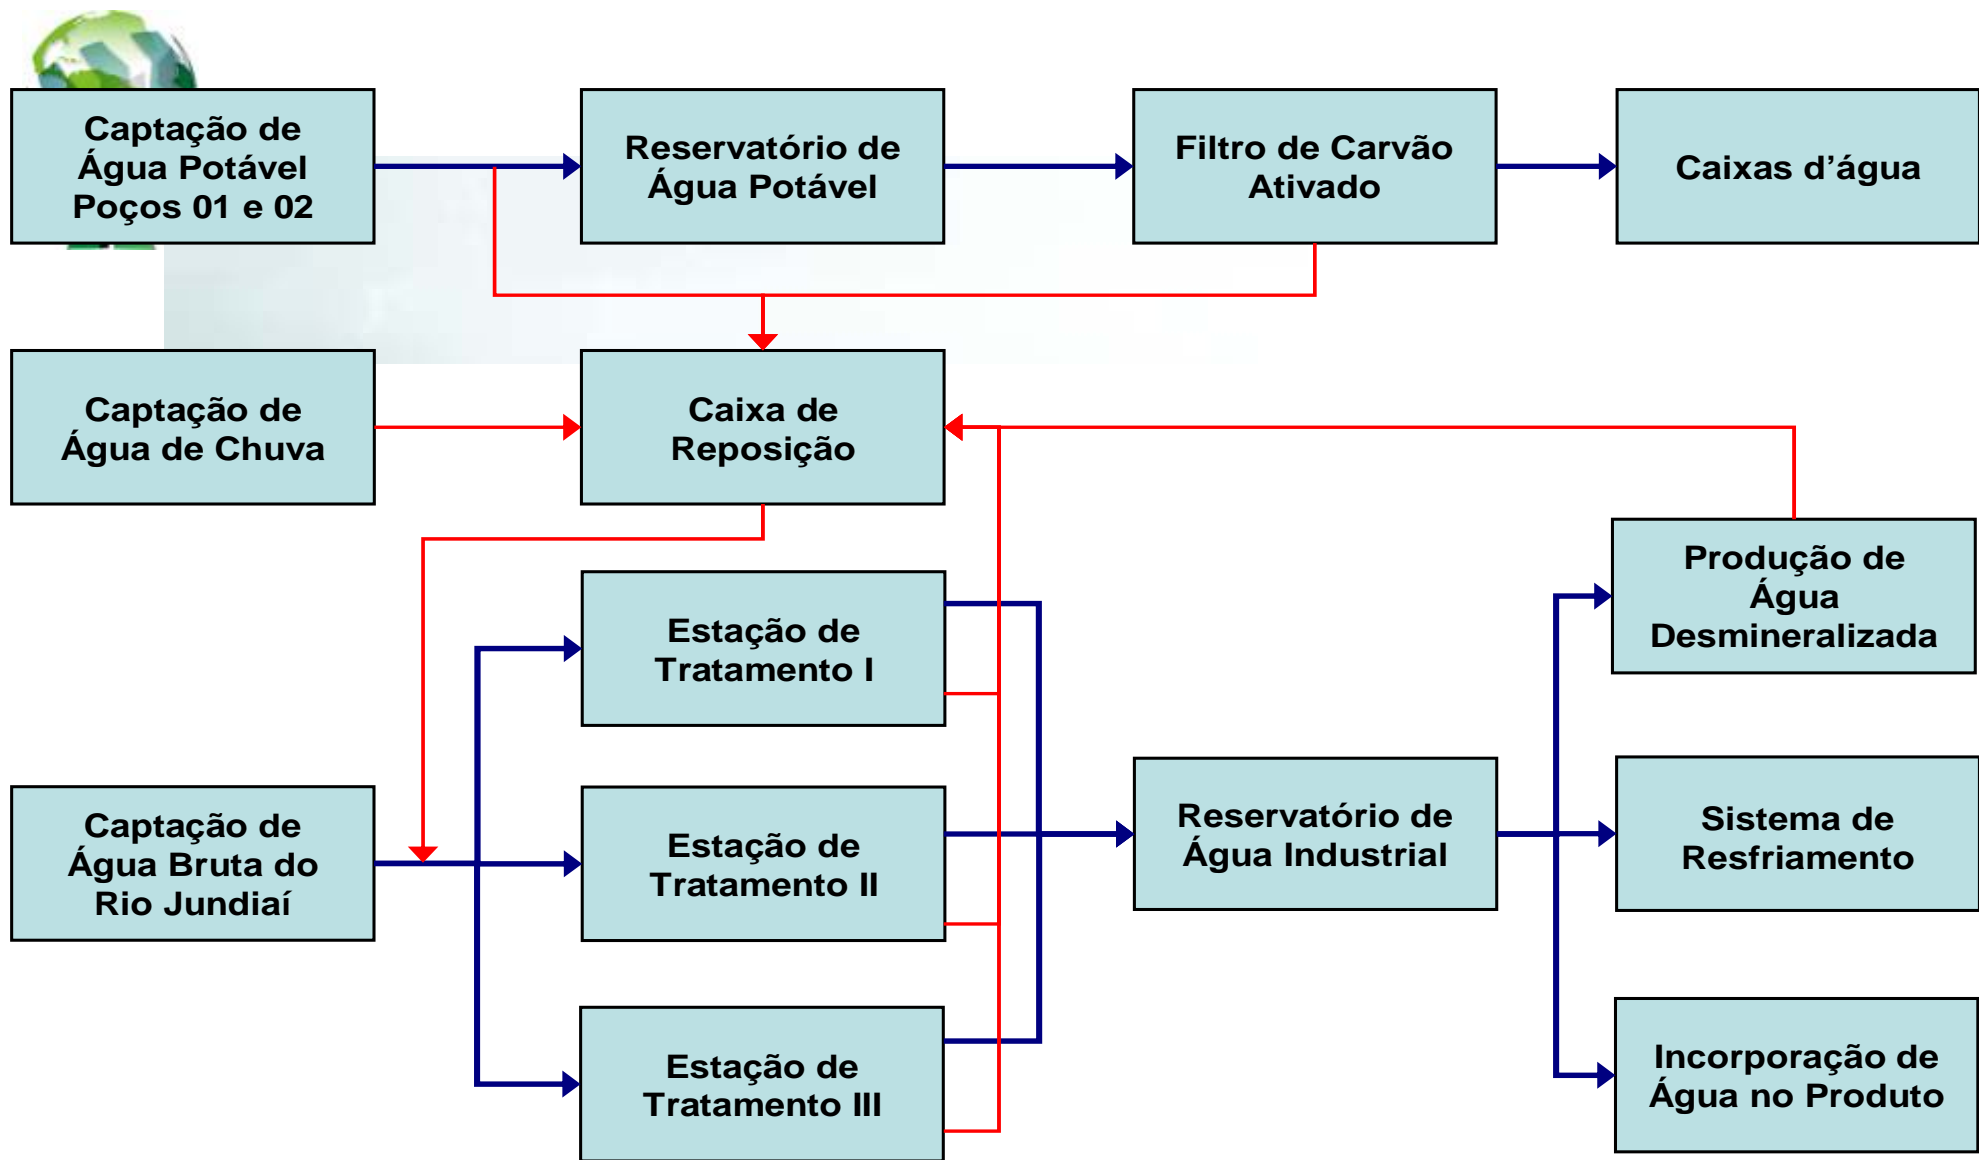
Captação de Água Potável Poços 01 e 02

Reservatório de Água Potável

Filtro de Carvão Ativado

Caixas d'água

Captação de Água de Chuva

Caixa de Reposição

Produção de Água Desmineralizada

Estação de Tratamento I

Captação de Água Bruta do Rio Jundiaí

Estação de Tratamento II

Reservatório de Água Industrial

Sistema de Resfriamento

Estação de Tratamento III

Incorporação de Água no Produto